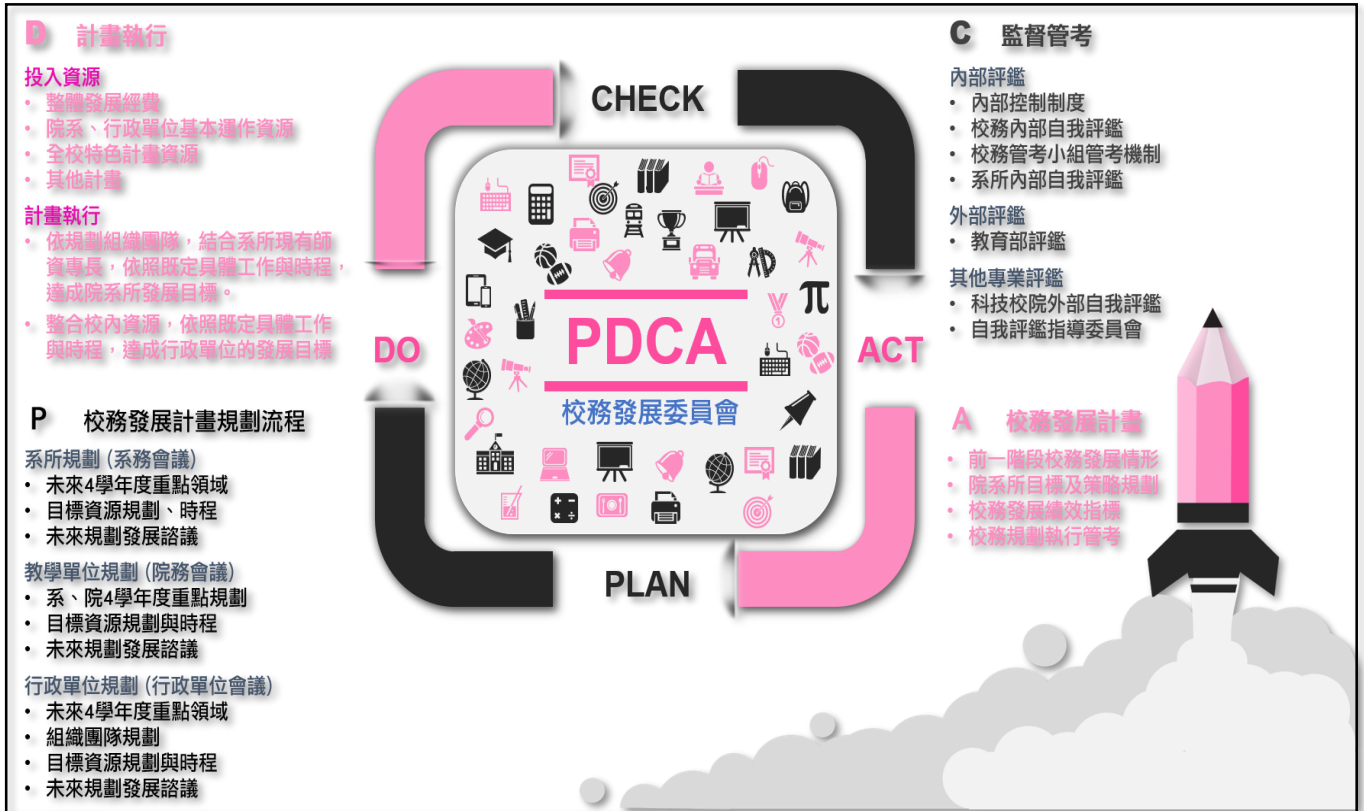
D 計畫執行

投入資源
• 整體發展經費
• 院系、行政單位基本運作資源
• 全校特色計畫資源
• 其他計畫

計畫執行
• 依規劃組織團隊，結合系所現有師資專長，依照既定具體工作與時程，達成院系所發展目標。
• 整合校內資源，依照既定具體工作與時程，達成行政單位的發展目標

P 校務發展計畫規劃流程

系所規劃 (系務會議)
• 未來4學年度重點領域
• 目標資源規劃、時程
• 未來規劃發展諮議

教學單位規劃 (院務會議)
• 系、院4學年度重點規劃
• 目標資源規劃與時程
• 未來規劃發展諮議

行政單位規劃 (行政單位會議)
• 未來4學年度重點領域
• 組織團隊規劃
• 目標資源規劃與時程
• 未來規劃發展諮議

CHECK

DO

PDCA

校務發展委員會

ACT

PLAN

C 監督管考

內部評鑑
• 內部控制制度
• 校務內部自我評鑑
• 校務管考小組管考機制
• 系所內部自我評鑑

外部評鑑
• 教育部評鑑

其他專業評鑑
• 科技校院外部自我評鑑
• 自我評鑑指導委員會

A 校務發展計畫
• 前一階段校務發展情形
• 院系所目標及策略規劃
• 校務發展績效指標
• 校務規劃執行管考